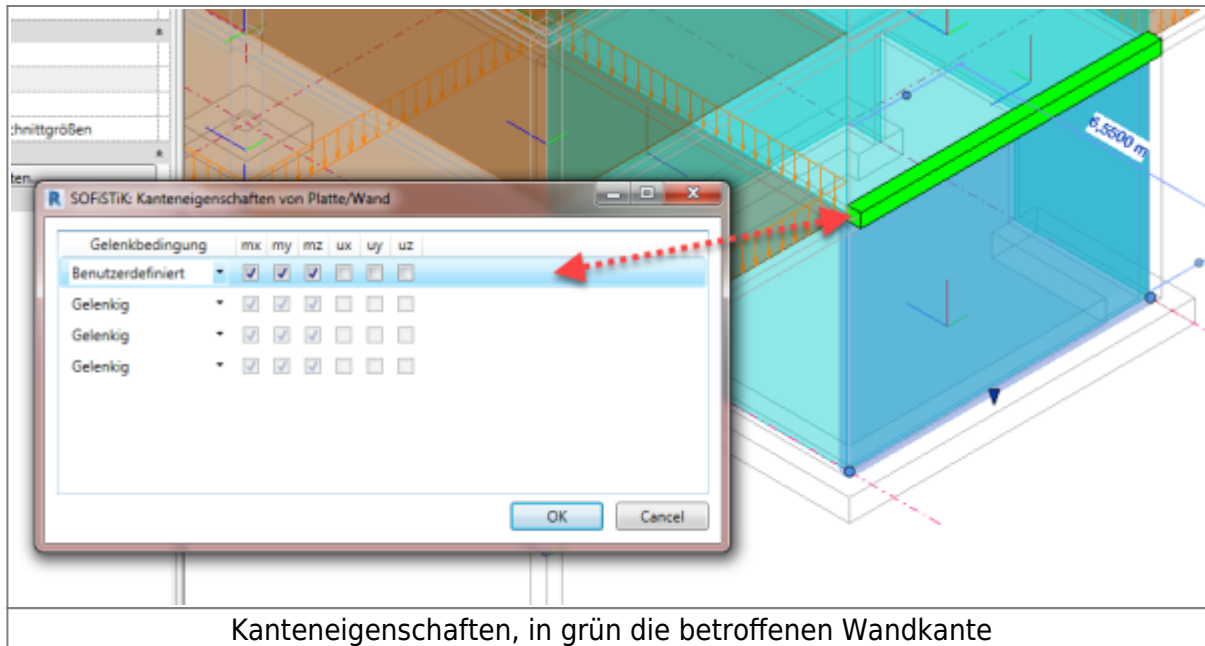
chnittgrößen

ten

R SOFiSTiK: Kanteneigenschaften von Platte/Wand

| Gelenkbedingung | mx | my | mz | ux | uy | uz |
|---|---|---|---|---|---|---|
| Benutzerdefiniert | ☑ | ☑ | ☑ | ☐ | ☐ | ☐ |
| Gelenkig | ☑ | ☑ | ☑ | ☐ | ☐ | ☐ |
| Gelenkig | ☑ | ☑ | ☑ | ☐ | ☐ | ☐ |
| Gelenkig | ☑ | ☑ | ☑ | ☐ | ☐ | ☐ |

OK Cancel

6,5500 m

Kanteneigenschaften, in grün die betroffenen Wandkante